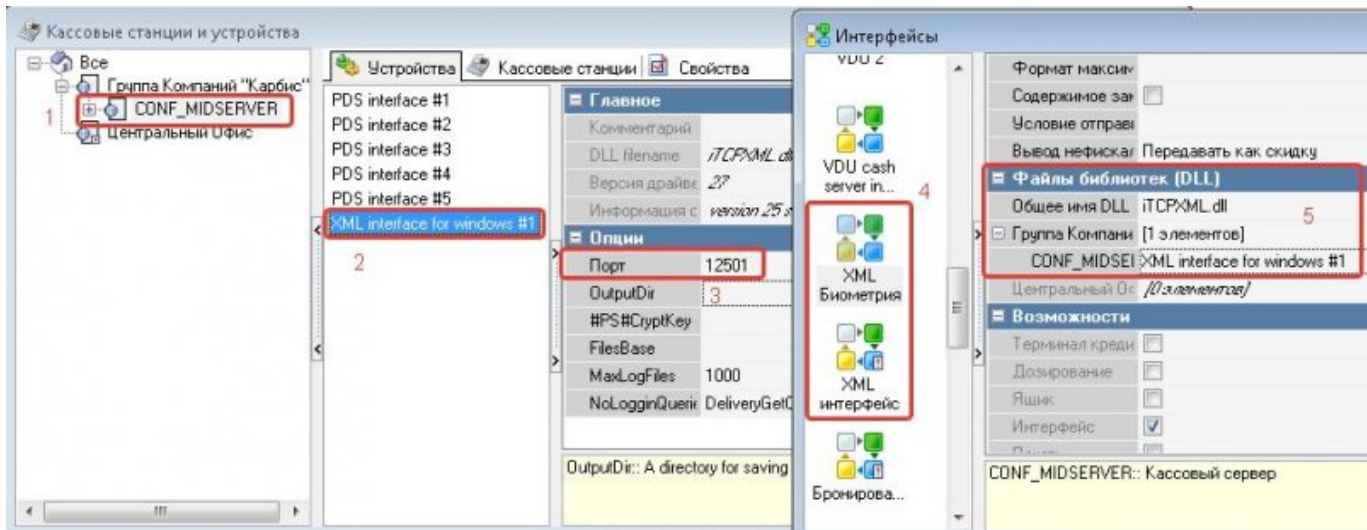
Кассовые станции и устройства

Все
Группа Компаний "Карбис"
1
CONF_MIDSERVER
Центральный Офис

Устройства | Кассовые станции | Свойства

PDS interface #1
PDS interface #2
PDS interface #3
PDS interface #4
PDS interface #5
XML interface for windows #1
2

Главное
Комментарий
DLL filename | iTCPXML.dl
Версия драйве | 27
Информация с | version 25
Опции
Порт | 12501
OutputDir | 3
#PS#CryptKey
FilesBase
MaxLogFiles | 1000
NoLogginQuerie | DeliveryGetC

OutputDir:: A directory for saving

Интерфейсы

VDU 2
VDU cash server in...
4
XML Биометрия
XML интерфейс
Бронирова...

Формат максим
Содержимое за
Условие отправ
Вывод нефискал | Передавать как скидку
Файлы библиотек (DLL)
Общее имя DLL | iTCPXML.dll
5
Группа Компани | [1 элементов]
CONF_MIDSEI | XML interface for windows #1
Центральный Ос | [0 элементов]
Возможности
Терминал креди
Дозирование
Ящик
Интерфейс

CONF_MIDSERVER:: Кассовый сервер